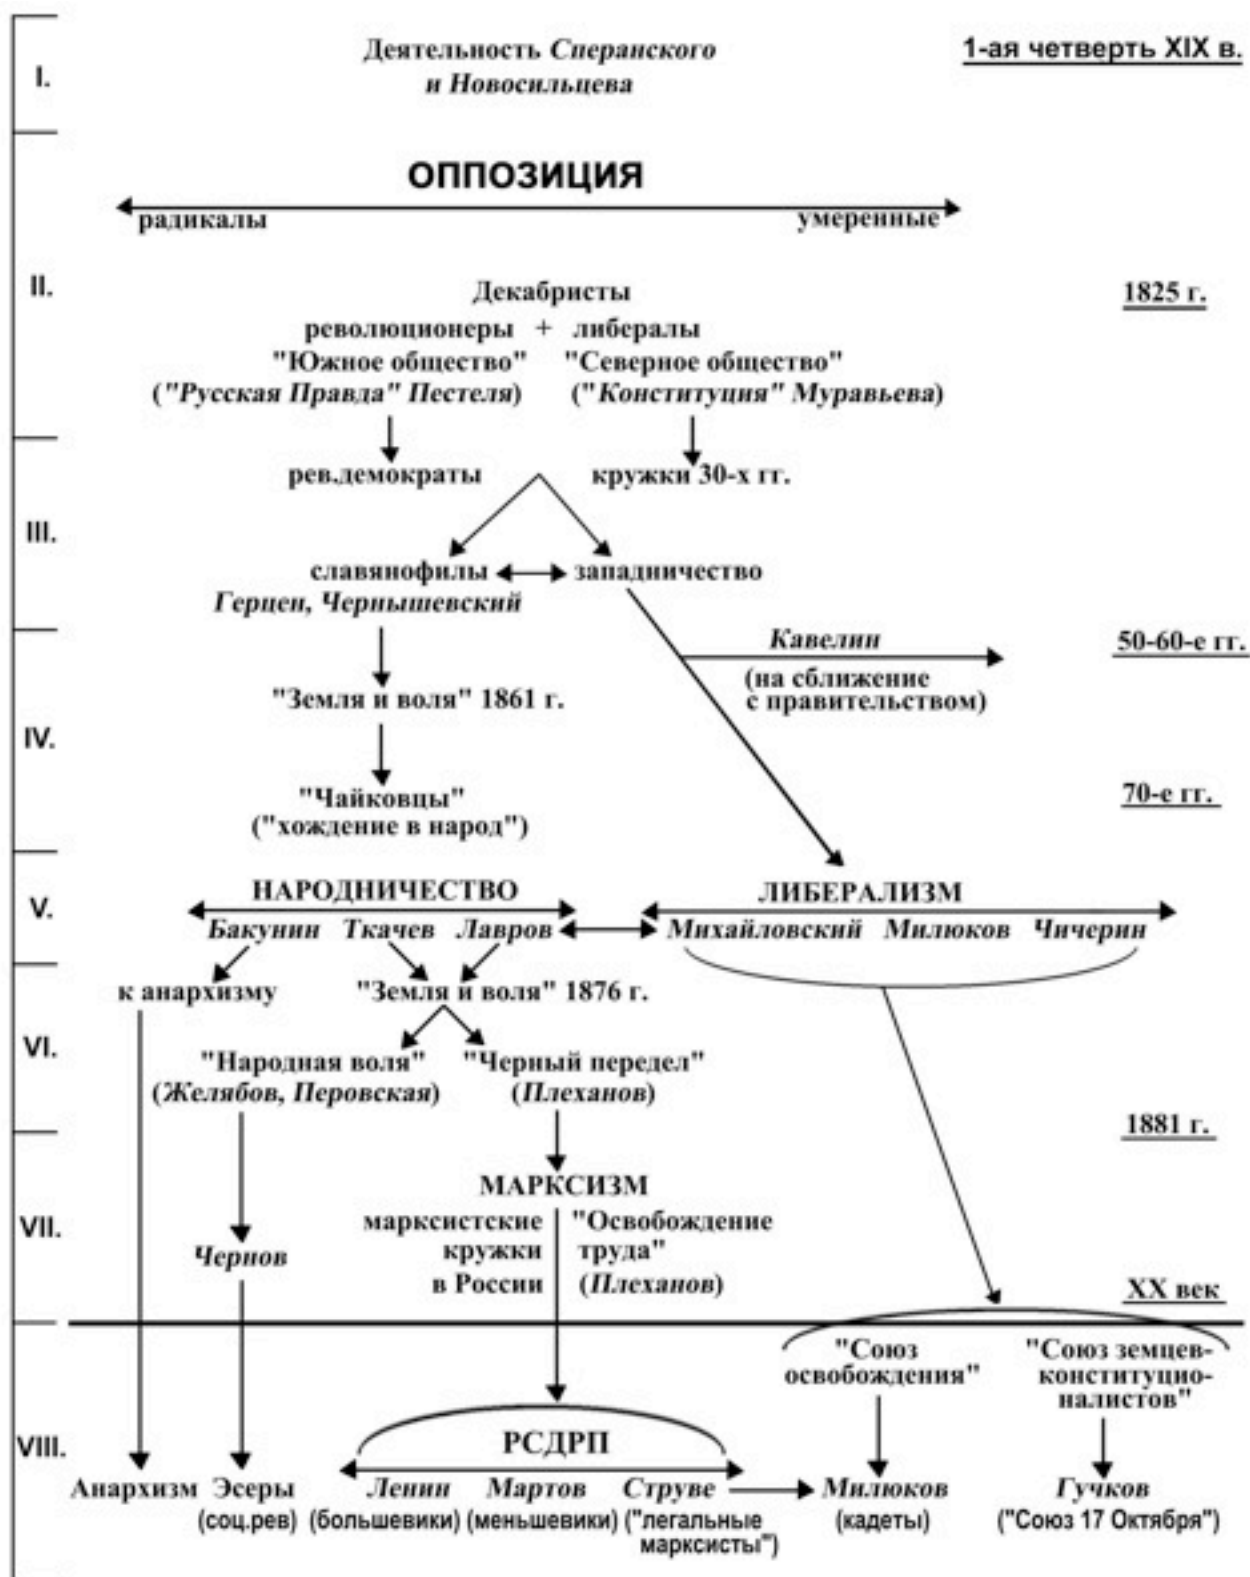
I.

Деятельность Сперанского и Новосильцева

1-ая четверть XIX в.

ОППОЗИЦИЯ

радикалы

умеренные

II.

Декабристы

1825 г.

революционеры + либералы

"Южное общество" "Северное общество"

("Русская Правда" Пестеля) ("Конституция" Муравьева)

рев.демократы

кружки 30-х гг.

III.

славянофилы

западничество

Герцен, Чернышевский

Кавелин

50-60-е гг.

(на сближение с правительством)

"Земля и воля" 1861 г.

IV.

"Чайковцы"

("хождение в народ")

70-е гг.

V.

НАРОДНИЧЕСТВО

Бакунин Ткачев Лавров

ЛИБЕРАЛИЗМ

Михайловский Милюков Чичерин

к анархизму

"Земля и воля" 1876 г.

VI.

"Народная воля"

(Желябов, Перовская)

"Черный передел"

(Плеханов)

1881 г.

VII.

МАРКСИЗМ

марксистские кружки в России

"Освобождение труда" (Плеханов)

Чернов

XX век

"Союз освобождения"

"Союз земцев-конституционалистов"

VIII.

РСДРП

Анархизм

Эсеры (соц.рев)

Ленин (большевики)

Мартов (меньшевики)

Струве ("легальные марксисты")

Милюков (кадеты)

Гучков ("Союз 17 Октября")